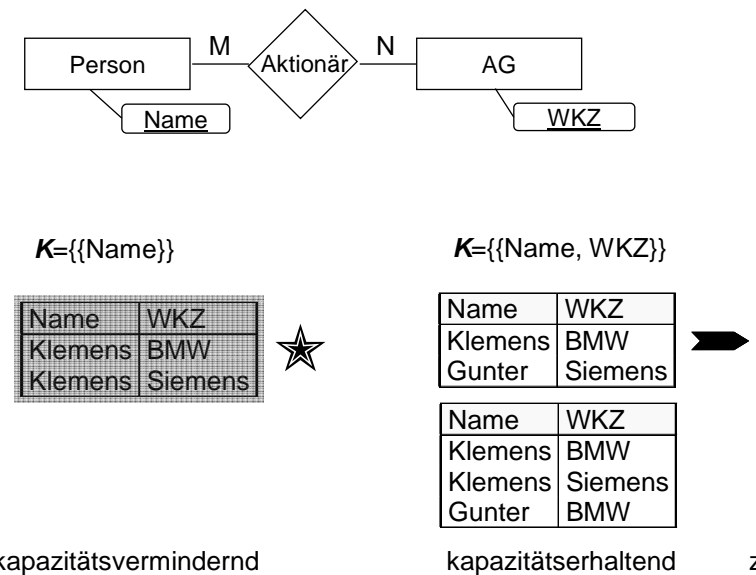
Person M Aktionär N AG

Name

WKZ

$\boldsymbol{K}$={{Name}}

| Name | WKZ |
|---|---|
| Klemens | BMW |
| Klemens | Siemens |

$\boldsymbol{K}$={{Name, WKZ}}

| Name | WKZ |
|---|---|
| Klemens | BMW |
| Gunter | Siemens |

| Name | WKZ |
|---|---|
| Klemens | BMW |
| Klemens | Siemens |
| Gunter | BMW |

kapazitätsvermindernd

kapazitätserhaltend

z